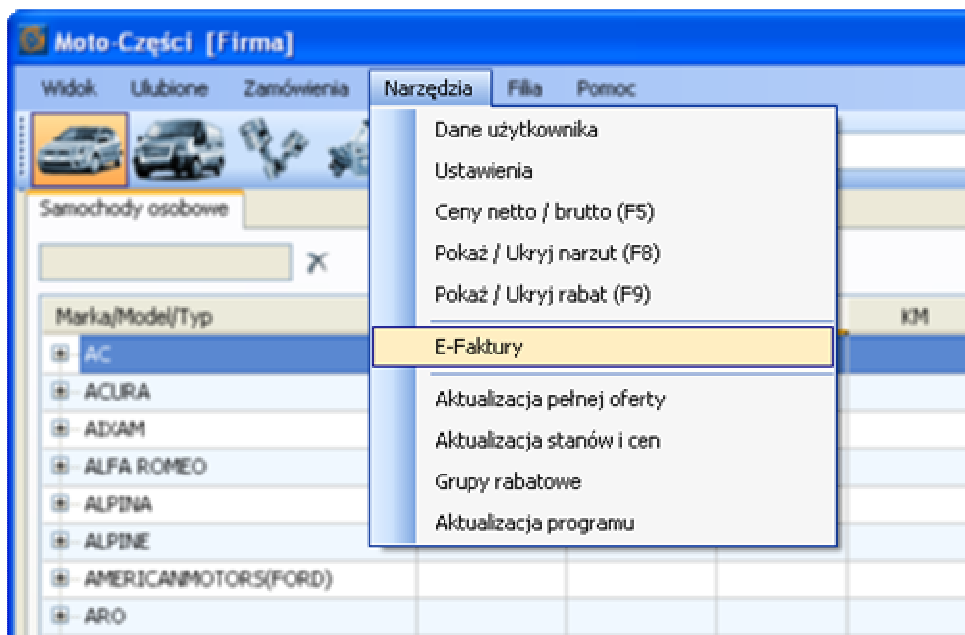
Moto-Części [Firma]

Widok Ulubione Zamówienia Narzędzia Filia Pomoc

Samochody osobowe

Marka/Model/Typ

KM

AC
ACURA
ADXAM
ALFA ROMEO
ALPINA
ALPINE
AMERICANMOTORS(FORD)
ARO

Dane użytkownika
Ustawienia
Ceny netto / brutto (F5)
Pokaż / Ukryj narzut (F8)
Pokaż / Ukryj rabat (F9)
E-Faktury
Aktualizacja pełnej oferty
Aktualizacja stanów i cen
Grupy rabatowe
Aktualizacja programu